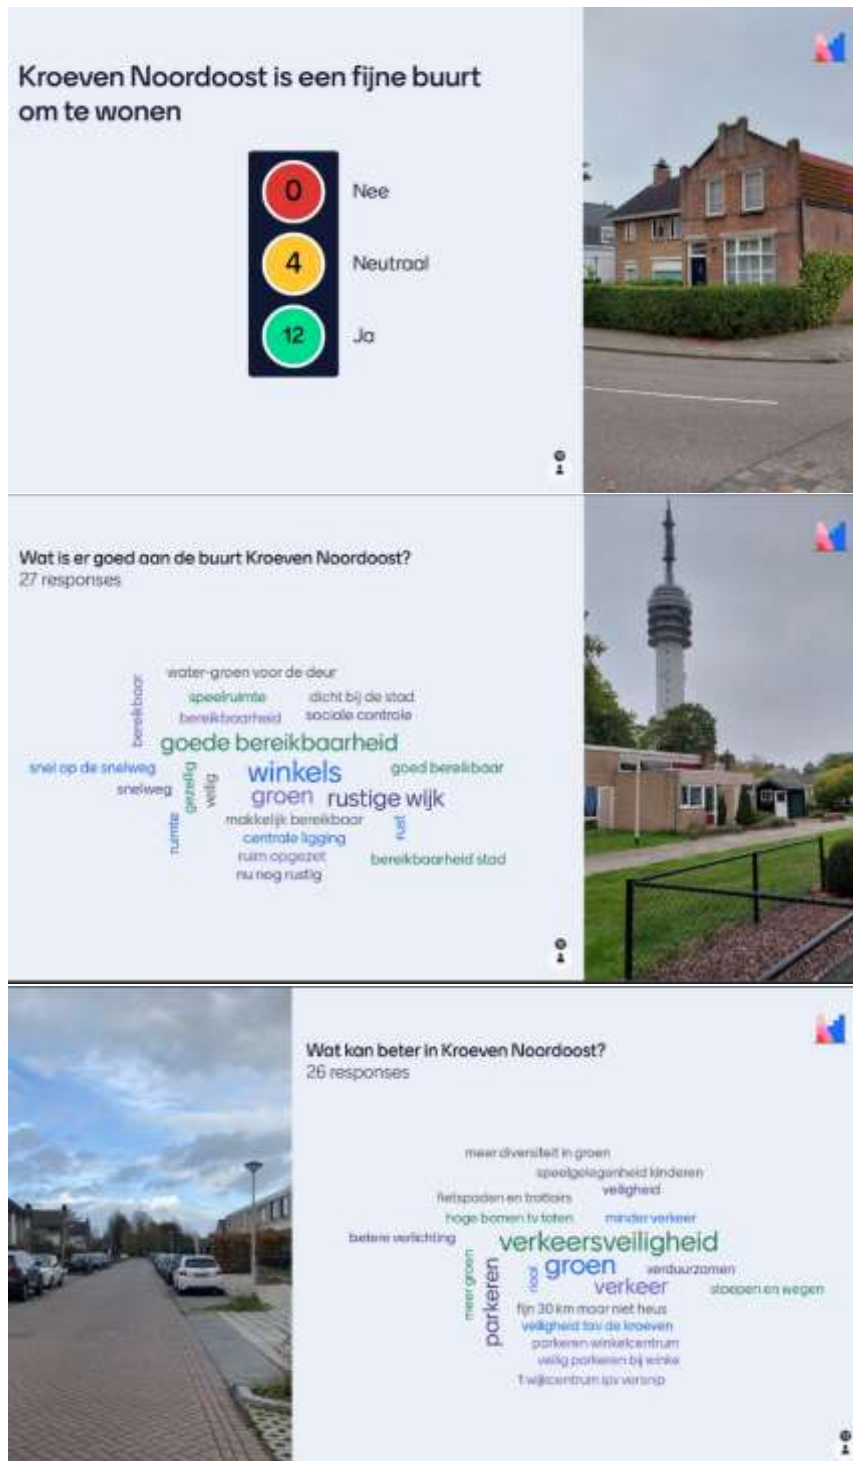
Kroeven Noordoost is een fijne buurt om te wonen

0 Nee

4 Neutraal

12 Ja

Wat is er goed aan de buurt Kroeven Noordoost?
27 responses

water-groen voor de deur
speelruimte
dicht bij de stad
bereikbaar
bereikbaarheid
sociale controle
goede bereikbaarheid
snel op de snelweg
gezellig
winkels
goed bereikbaar
snelweg
veilig
groen
rustige wijk
ruimte
makkelijk bereikbaar
rust
centrale ligging
ruim opgezet
bereikbaarheid stad
nu nog rustig

Wat kan beter in Kroeven Noordoost?
26 responses

meer diversiteit in groen
speelgelegenheid kinderen
fietspaden en trottoirs
veiligheid
hoge bomen tv taten
minder verkeer
betere verlichting
verkeersveiligheid
meer groen
parkeren
rood
groen
verduurzamen
verkeer
stoepen en wegen
fijn 30 km maar niet heus
veiligheid tav de kroeven
parkeren winkelcentrum
veilig parkeren bij winkel
'f wijkcentrum ipv versnip